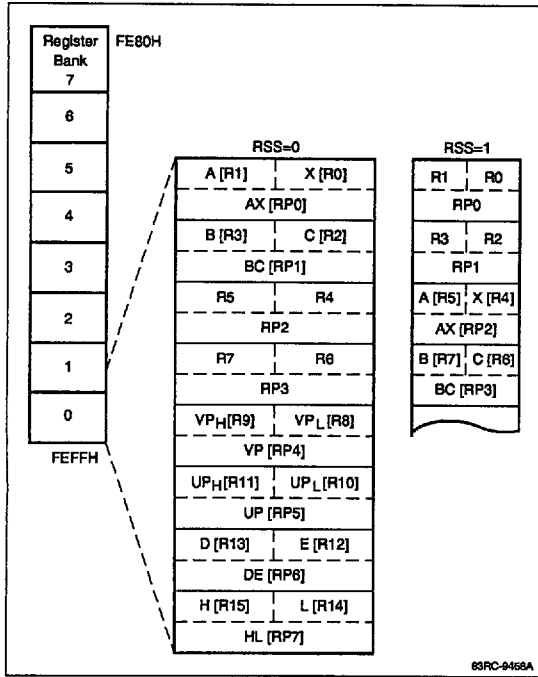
Register Bank 7

FE80H

6

5

4

3

2

1

0

FEFFH

RSS=0

| A [R1] | X [R0] |
|---|---|
| AX [RP0] | |
| B [R3] | C [R2] |
| BC [RP1] | |
| R5 | R4 |
| RP2 | |
| R7 | R6 |
| RP3 | |
| $VP_H$[R9] | $VP_L$ [R8] |
| VP [RP4] | |
| $UP_H$[R11] | $UP_L$[R10] |
| UP [RP5] | |
| D [R13] | E [R12] |
| DE [RP6] | |
| H [R15] | L [R14] |
| HL [RP7] | |

RSS=1

| R1 | R0 |
|---|---|
| RP0 | |
| R3 | R2 |
| RP1 | |
| A [R5] | X [R4] |
| AX [RP2] | |
| B [R7] | C [R6] |
| BC [RP3] | |

83RC-9458A